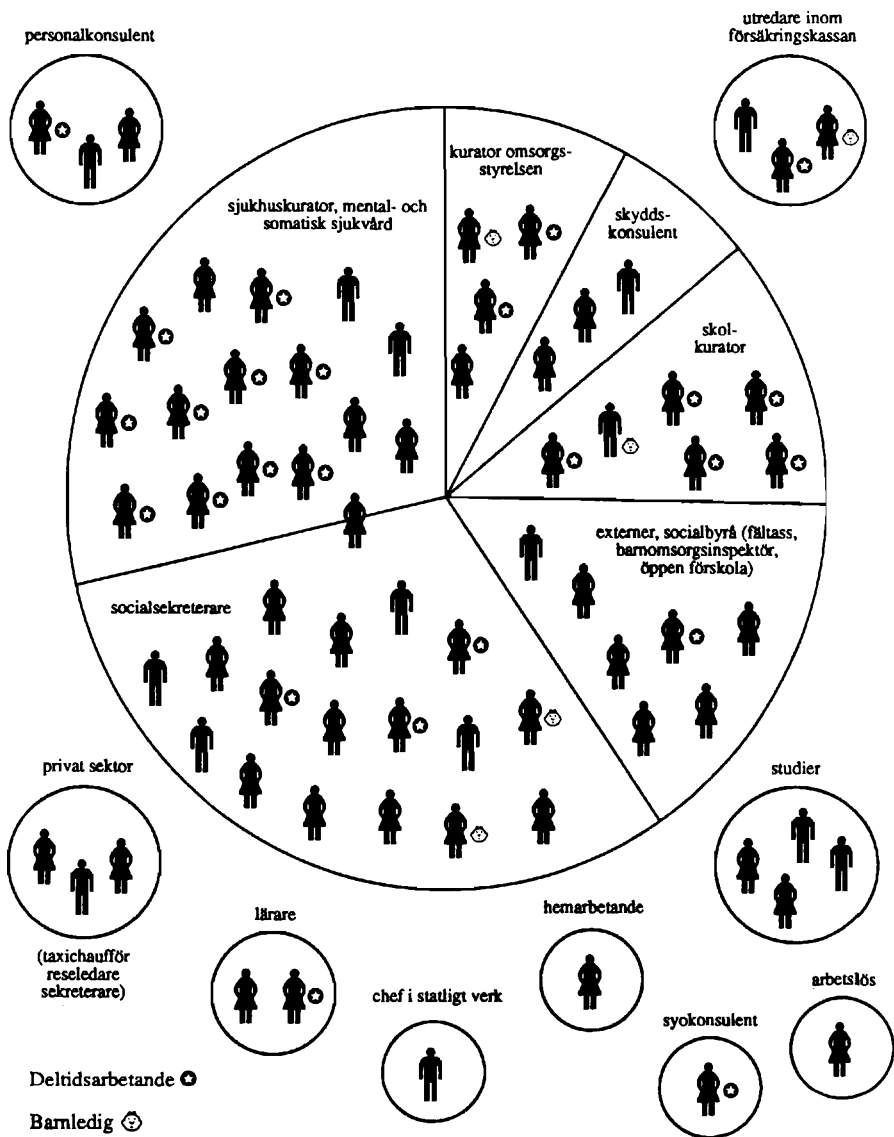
personalkonsulent

utredare inom försäkringskassan

kurator omsorgsstyrelsen

sjukhuskurator, mental- och somatisk sjukvård

skyddskonsulent

skolkurator

externer, socialbyrå (fältass, barnomsorgsinspektör, öppen förskola)

socialsekreterare

privat sektor

(taxichaufför reseledare sekreterare)

studier

lärare

hemarbetande

chef i statligt verk

arbetslös

syokonsulent

Deltidsarbetande

Barnledig